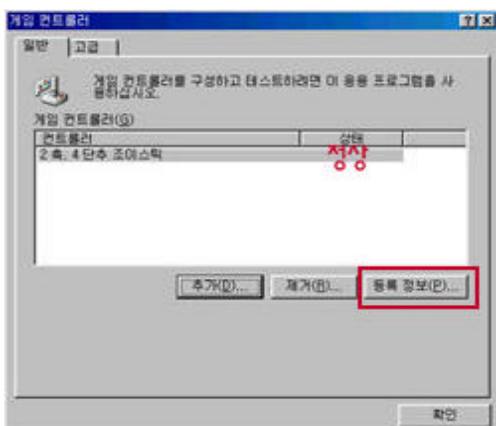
게임 컨트롤러

일반 | 고급

게임 컨트롤러를 구성하고 테스트하려면 이 응용 프로그램을 사용하십시오.

게임 컨트롤러(G)

| 컨트롤러 | 상태 |
|---|---|
| 2 축, 4 단추 조이스틱 | 정상 |

추가(D)... 제거(R)... 등록 정보(P)...

확인